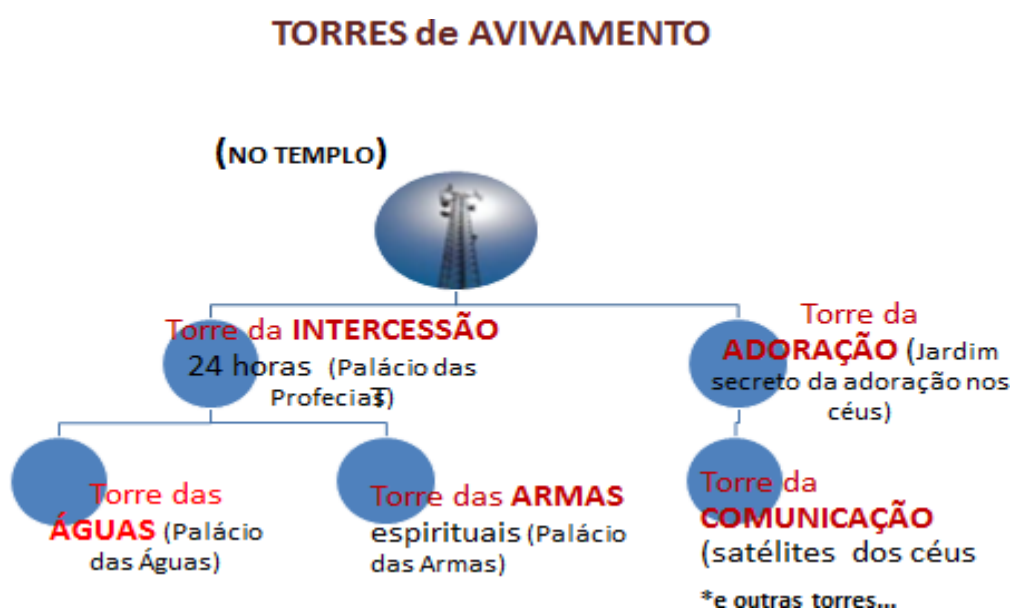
TORRES de AVIVAMENTO

(NO TEMPLO)

Torre da INTERCESSÃO 24 horas (Palácio das Profecias)

Torre da ADORAÇÃO (Jardim secreto da adoração nos céus)

Torre das ÁGUAS (Palácio das Águas)

Torre das ARMAS espirituais (Palácio das Armas)

Torre da COMUNICAÇÃO (satélites dos céus

*e outras torres...